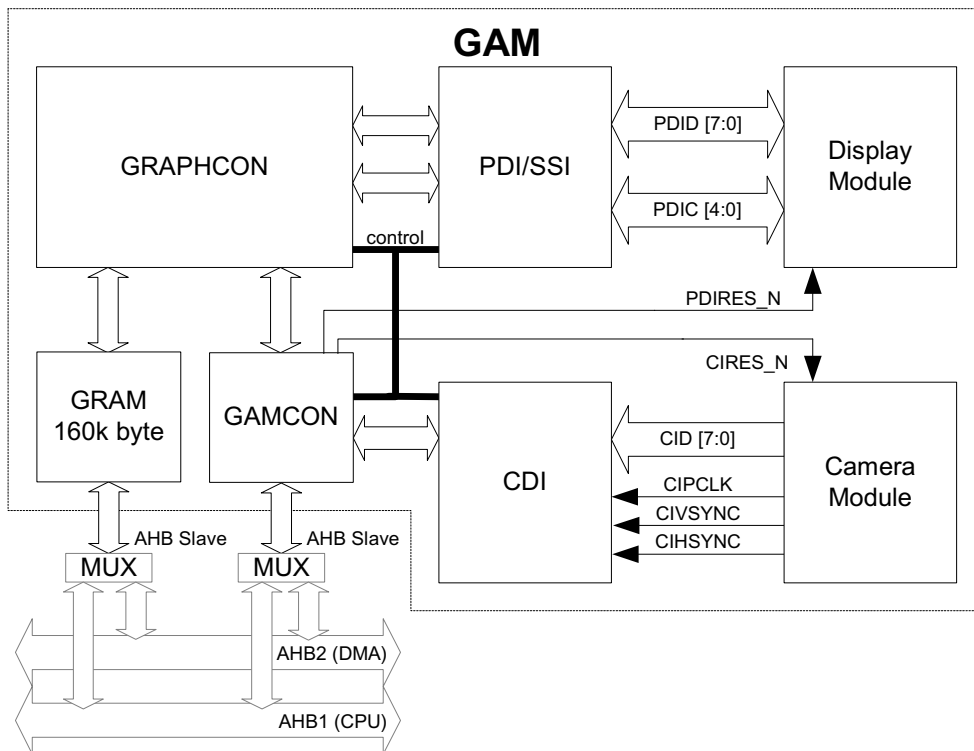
GAM

GRAPHCON

PDI/SSI

PDID [7:0]

Display Module

PDIC [4:0]

control

PDIRES_N

CIRES_N

GRAM 160k byte

GAMCON

CDI

CID [7:0]

Camera Module

CIPCLK

CIVSYNC

CIHSYNC

AHB Slave

AHB Slave

MUX

MUX

AHB2 (DMA)

AHB1 (CPU)